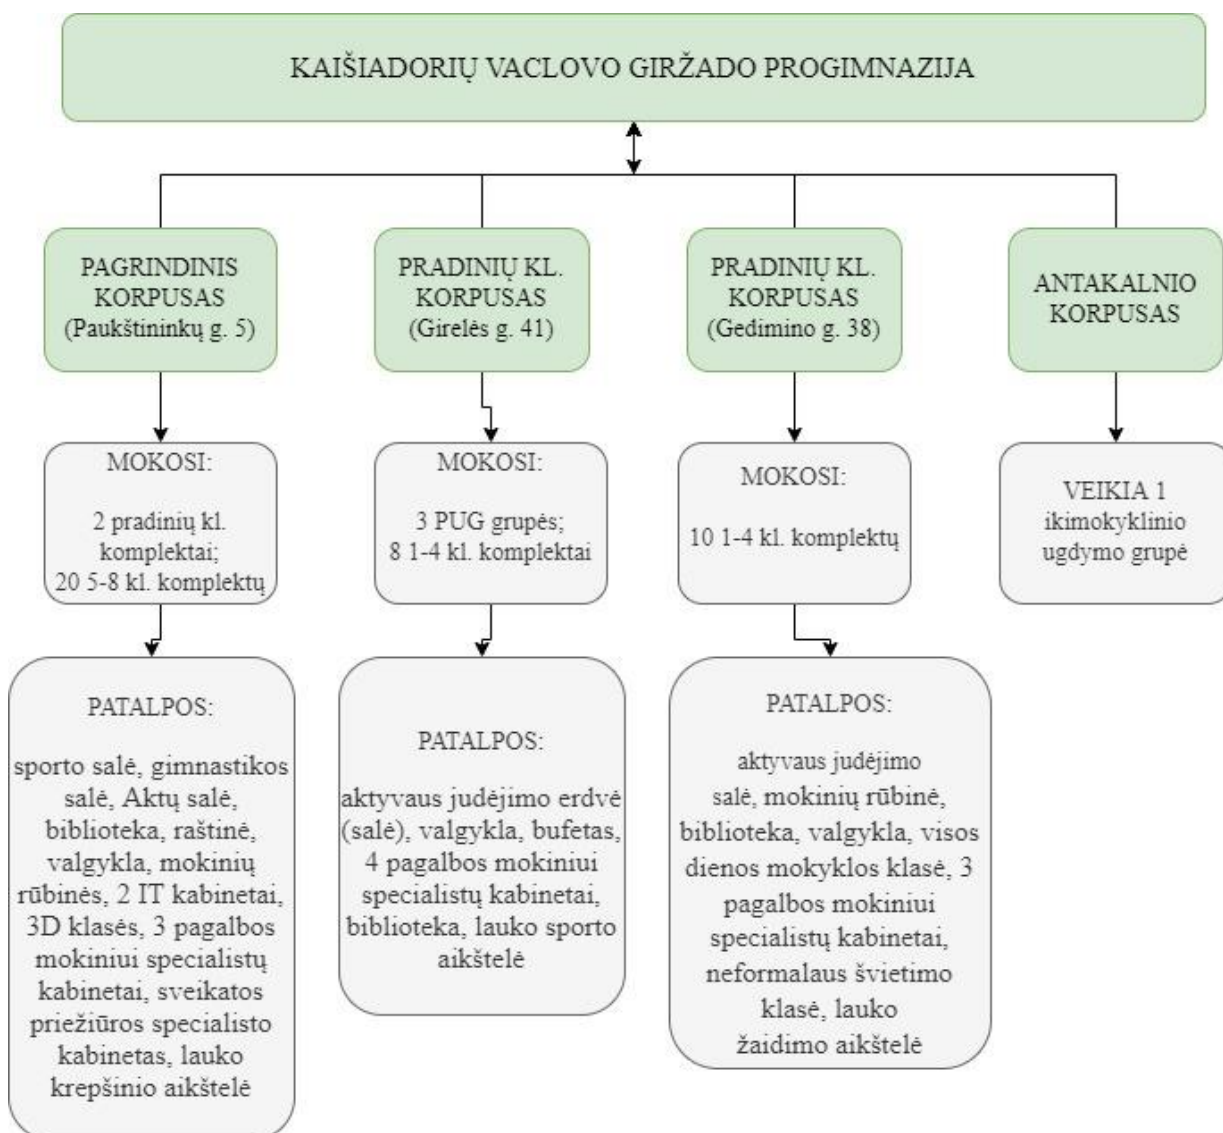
KAIŠIADORIŲ VACLOVO GIRŽADO PROGIMNAZIJA

PAGRINDINIS KORPUSAS (Paukštininkų g. 5)

PRADINIŲ KL. KORPUSAS (Girelės g. 41)

PRADINIŲ KL. KORPUSAS (Gedimino g. 38)

ANTAKALNIO KORPUSAS

MOKOSI:

2 pradinių kl. komplektai; 20 5-8 kl. komplektų

MOKOSI:

3 PUG grupės; 8 1-4 kl. komplektai

MOKOSI:

10 1-4 kl. komplektų

VEIKIA 1 ikimokyklinio ugdymo grupė

PATALPOS:

sporto salė, gimnastikos salė, Aktų salė, biblioteka, raštinė, valgykla, mokinių rūbinės, 2 IT kabinetai, 3D klasės, 3 pagalbos mokiniui specialistų kabinetai, sveikatos priežiūros specialisto kabinetas, lauko krepšinio aikštelė

PATALPOS:

aktyvaus judėjimo erdvė (salė), valgykla, bufetas, 4 pagalbos mokiniui specialistų kabinetai, biblioteka, lauko sporto aikštelė

PATALPOS:

aktyvaus judėjimo salė, mokinių rūbinė, biblioteka, valgykla, visos dienos mokyklos klasė, 3 pagalbos mokiniui specialistų kabinetai, neformalaus švietimo klasė, lauko žaidimo aikštelė